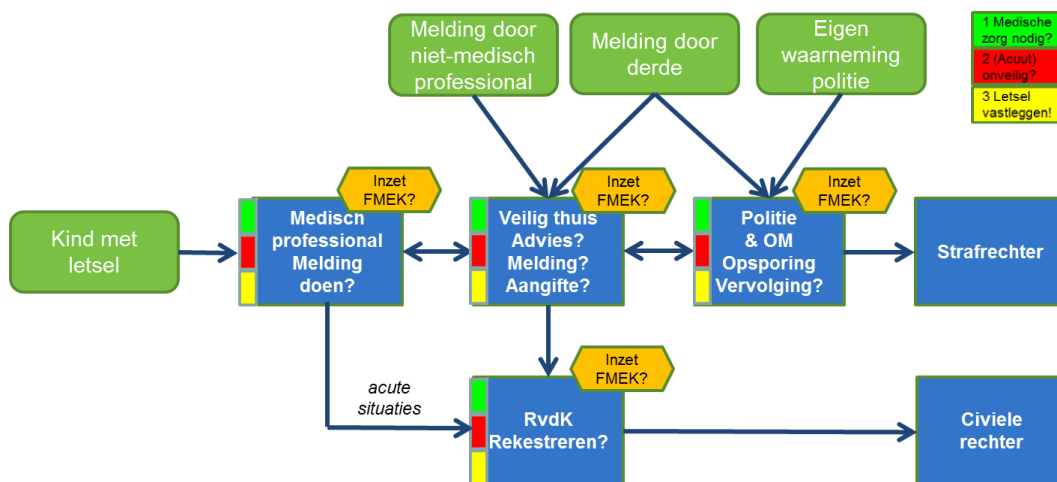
Melding door niet-medisch professional

Melding door derde

Eigen waarneming politie

1 Medische zorg nodig?
2 (Acuut) onveilig?
3 Letsel vastleggen!

Kind met letsel

Inzet FMEK?

Medisch professional Melding doen?

Inzet FMEK?

Veilig thuis Advies? Melding? Aangifte?

Inzet FMEK?

Politie & OM Opsporing Vervolging?

Strafrechter

acute situaties

Inzet FMEK?

RvdK Rekestreren?

Civiele rechter